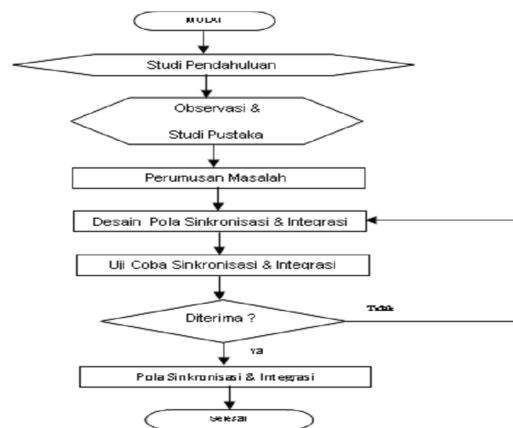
MULAI

Studi Pendahuluan

Observasi &

Studi Pustaka

Perumusan Masalah

Desain Pola Sinkronisasi & Integrasi

Uji Coba Sinkronisasi & Integrasi

Diterima ?

Tidak

ya

Pola Sinkronisasi & Integrasi

Selesai